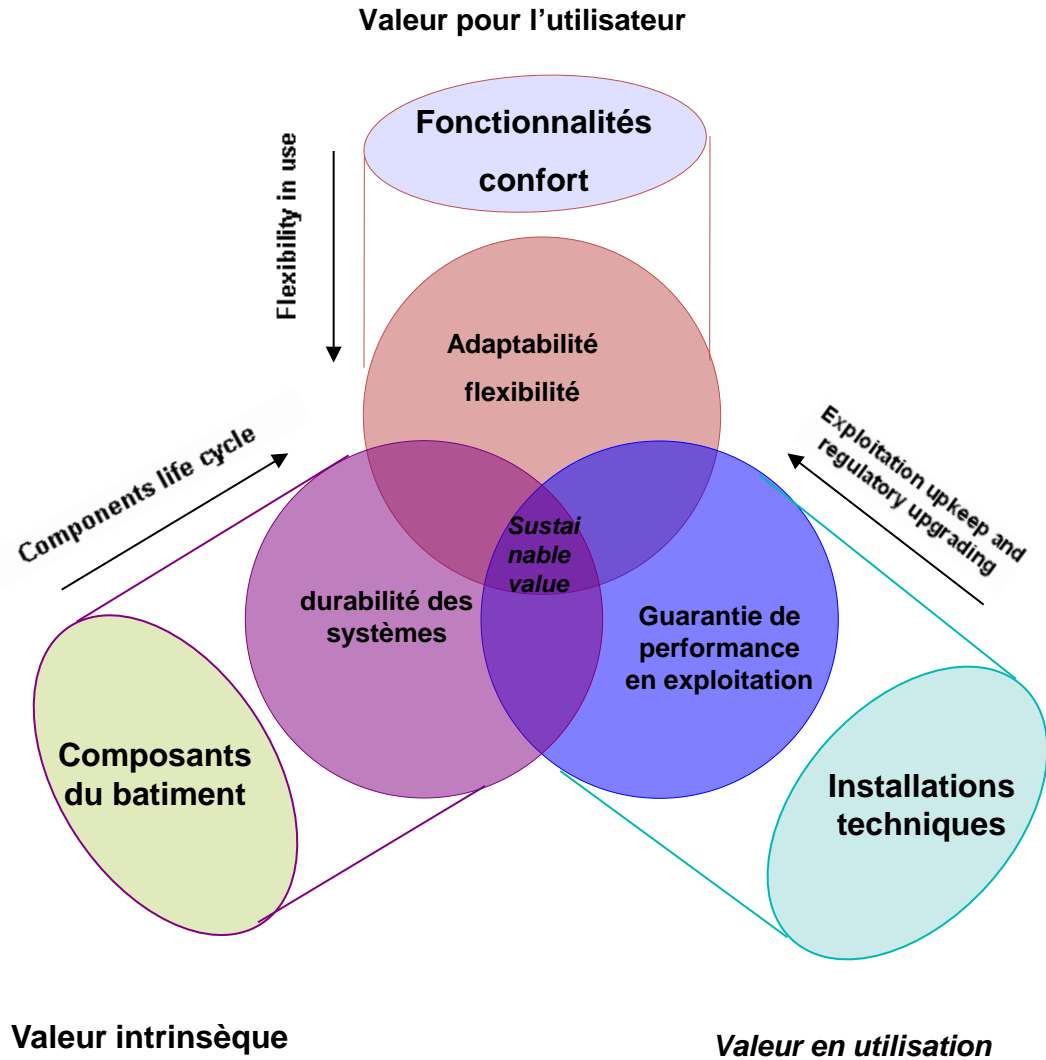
Valeur pour l'utilisateur

Fonctionnalités confort

Flexibility in use

Adaptabilité flexibilité

Components life cycle

Exploitation upkeep and regulatory upgrading

Sustai nable value

durabilité des systèmes

Guarantie de performance en exploitation

Composants du batiment

Installations techniques

Valeur intrinsèque

Valeur en utilisation